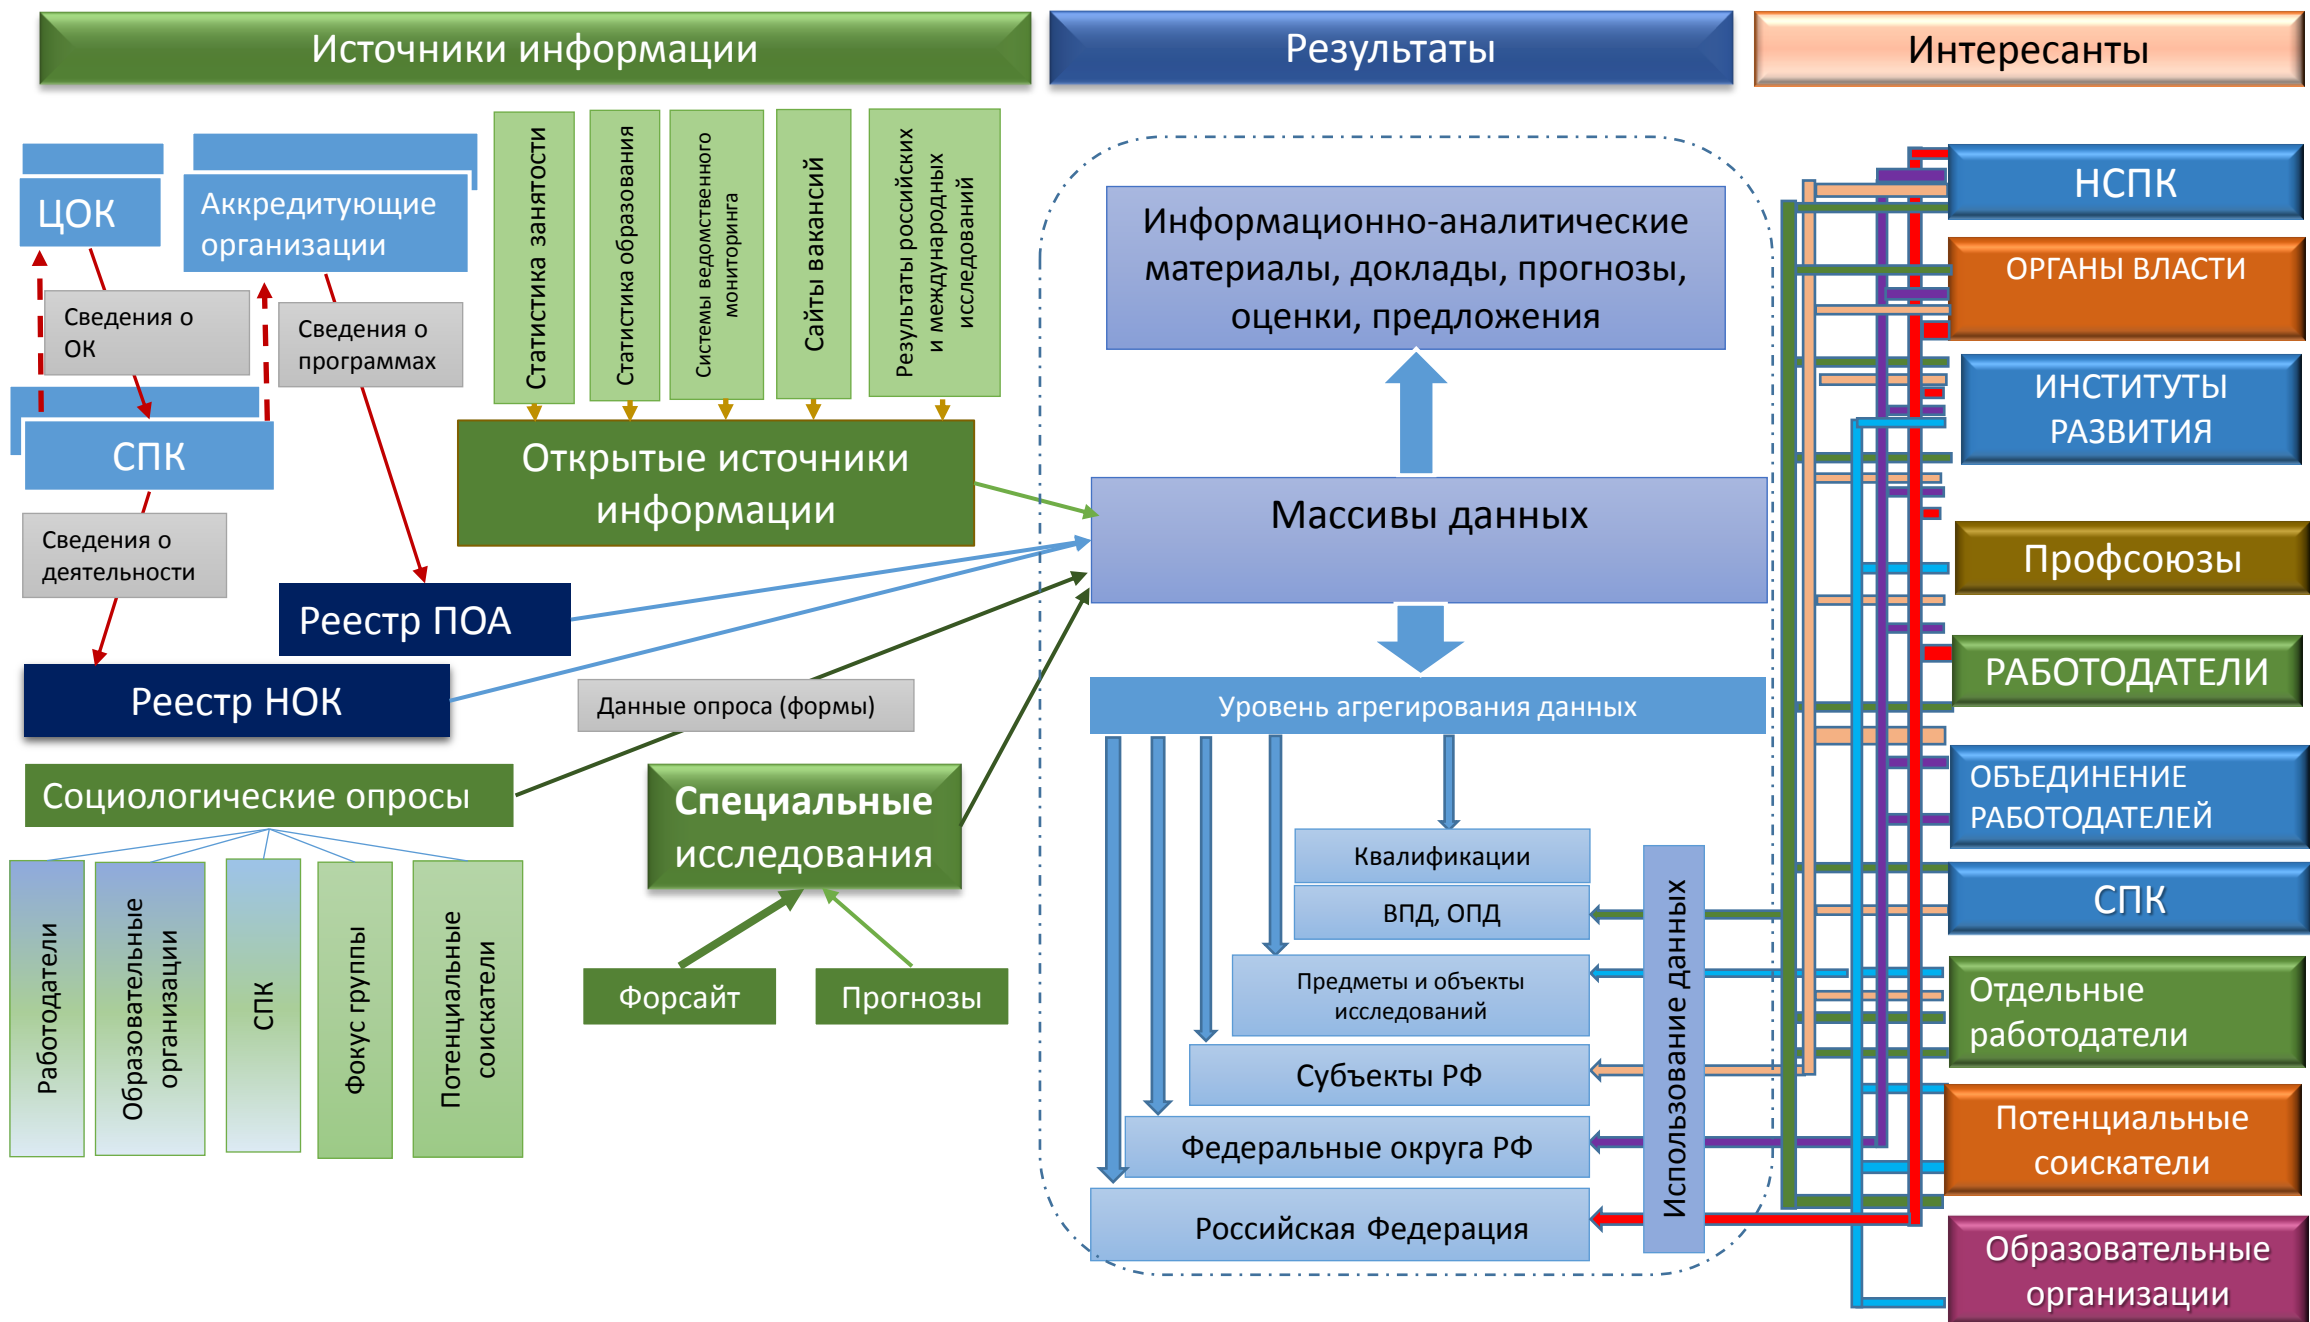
Источники информации

Результаты

Интересанты

ЦОК

Аккредитующие организации

Сведения о ОК

Сведения о программах

Статистика занятости

Статистика образования

Системы ведомственного мониторинга

Сайты вакансий

Результаты российских и международных исследований

СПК

Открытые источники информации

Сведения о деятельности

Реестр ПОА

Реестр НОК

Данные опроса (формы)

Социологические опросы

Специальные исследования

Работодатели

Образовательные организации

СПК

Фокус группы

Потенциальные соискатели

Форсайт

Прогнозы

Информационно-аналитические материалы, доклады, прогнозы, оценки, предложения

Массивы данных

Уровень агрегирования данных

Квалификации

ВПД, ОПД

Предметы и объекты исследований

Субъекты РФ

Федеральные округа РФ

Российская Федерация

Использование данных

НСПК

ОРГАНЫ ВЛАСТИ

ИНСТИТУТЫ РАЗВИТИЯ

Профсоюзы

РАБОТОДАТЕЛИ

ОБЪЕДИНЕНИЕ РАБОТОДАТЕЛЕЙ

СПК

Отдельные работодатели

Потенциальные соискатели

Образовательные организации